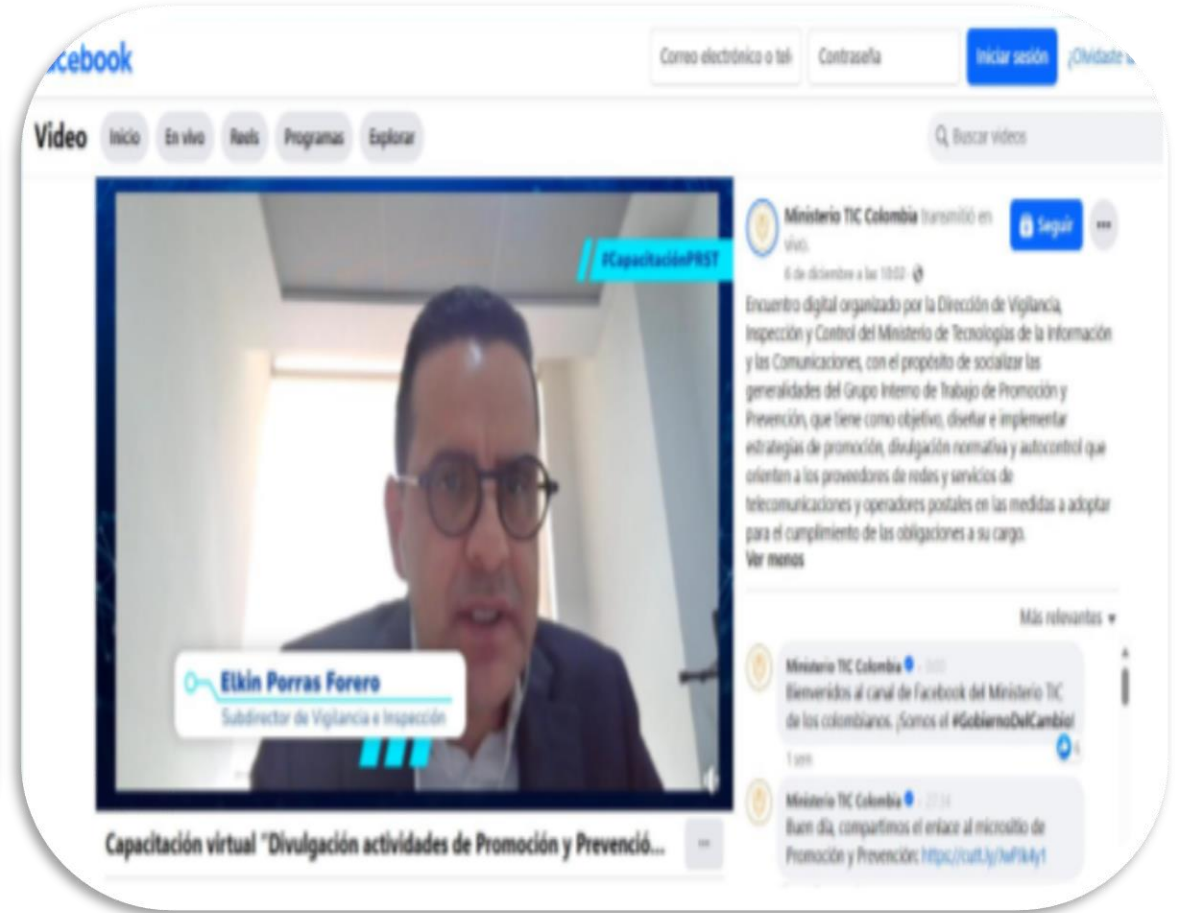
cebook

Correo electrónico o tel

Contraseña

Iniciar sesión

¿Olvidaste

Video

Inicio

En vivo

Reels

Programas

Explorar

Buscar videos

#CapacitaciónPRST

Elkin Porras Forero

Subdirector de Vigilancia e Inspección

Capacitación virtual "Divulgación actividades de Promoción y Prevenció...

Ministerio TIC Colombia transmitió en vivo.

6 de diciembre a las 10:03

Seguir

Encuentro digital organizado por la Dirección de Vigilancia, Inspección y Control del Ministerio de Tecnologías de la Información y las Comunicaciones, con el propósito de socializar las generalidades del Grupo Interno de Trabajo de Promoción y Prevención, que tiene como objetivo, diseñar e implementar estrategias de promoción, divulgación normativa y autocontrol que orienten a los proveedores de redes y servicios de telecomunicaciones y operadores postales en las medidas a adoptar para el cumplimiento de las obligaciones a su cargo.

Ver menos

Más relevantes

Ministerio TIC Colombia · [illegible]

Bienvenidos al canal de Facebook del Ministerio TIC de los colombianos. ¡Somos el #GobiernoDelCambio!

1 sem

Ministerio TIC Colombia · 27:34

Buen día, compartimos el enlace al micrositio de Promoción y Prevención: https://cutt.ly/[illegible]